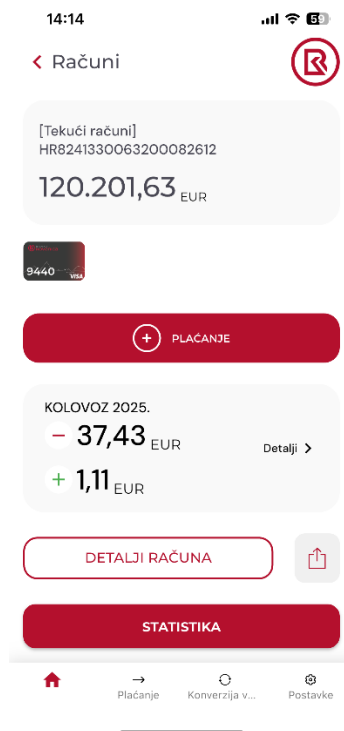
14:14

59

Računi

[Tekući računi]
HR8241330063200082612

120.201,63 EUR

9440 VISA

PLAĆANJE

KOLOVOZ 2025.

− 37,43 EUR

Detalji

+ 1,11 EUR

DETALJI RAČUNA

STATISTIKA

Plaćanje

Konverzija v...

Postavke